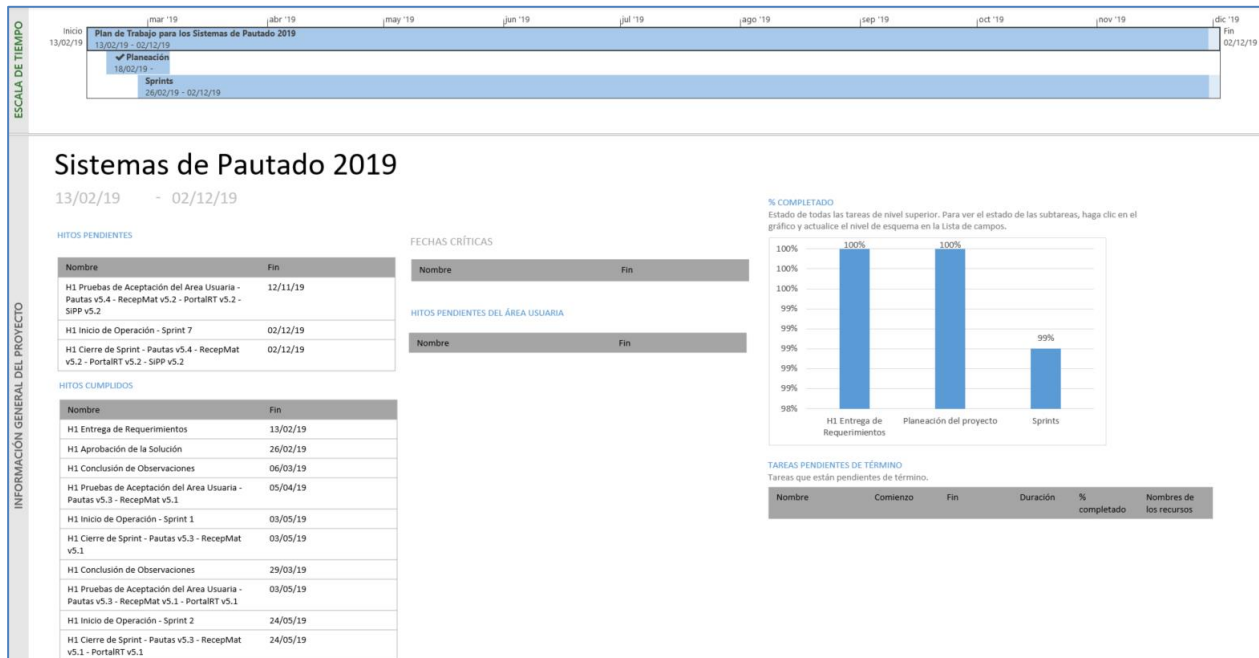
ESCALA DE TIEMPO

mar '19 | abr '19 | may '19 | jun '19 | jul '19 | ago '19 | sep '19 | oct '19 | nov '19 | dic '19

Inicio 13/02/19

Plan de Trabajo para los Sistemas de Pautado 2019
13/02/19 - 02/12/19

✔ Planeación
18/02/19 -

Sprints
26/02/19 - 02/12/19

Fin 02/12/19

INFORMACIÓN GENERAL DEL PROYECTO

Sistemas de Pautado 2019

13/02/19 - 02/12/19

HITOS PENDIENTES

| Nombre | Fin |
|---|---|
| H1 Pruebas de Aceptación del Area Usuaria - Pautas v5.4 - RecepMat v5.2 - PortalRT v5.2 - SiPP v5.2 | 12/11/19 |
| H1 Inicio de Operación - Sprint 7 | 02/12/19 |
| H1 Cierre de Sprint - Pautas v5.4 - RecepMat v5.2 - PortalRT v5.2 - SiPP v5.2 | 02/12/19 |

HITOS CUMPLIDOS

| Nombre | Fin |
|---|---|
| H1 Entrega de Requerimientos | 13/02/19 |
| H1 Aprobación de la Solución | 26/02/19 |
| H1 Conclusión de Observaciones | 06/03/19 |
| H1 Pruebas de Aceptación del Area Usuaria - Pautas v5.3 - RecepMat v5.1 | 05/04/19 |
| H1 Inicio de Operación - Sprint 1 | 03/05/19 |
| H1 Cierre de Sprint - Pautas v5.3 - RecepMat v5.1 | 03/05/19 |
| H1 Conclusión de Observaciones | 29/03/19 |
| H1 Pruebas de Aceptación del Area Usuaria - Pautas v5.3 - RecepMat v5.1 - PortalRT v5.1 | 03/05/19 |
| H1 Inicio de Operación - Sprint 2 | 24/05/19 |
| H1 Cierre de Sprint - Pautas v5.3 - RecepMat v5.1 - PortalRT v5.1 | 24/05/19 |

FECHAS CRÍTICAS

| Nombre | Fin |
|---|---|

HITOS PENDIENTES DEL ÁREA USUARIA

| Nombre | Fin |
|---|---|

% COMPLETADO
Estado de todas las tareas de nivel superior. Para ver el estado de las subtareas, haga clic en el gráfico y actualice el nivel de esquema en la Lista de campos.

100% 100% 100% 99% 99% 99% 99% 99% 98%
100% 100% 99%
H1 Entrega de Requerimientos | Planeación del proyecto | Sprints

TAREAS PENDIENTES DE TÉRMINO
Tareas que están pendientes de término.

| Nombre | Comienzo | Fin | Duración | % completado | Nombres de los recursos |
|---|---|---|---|---|---|